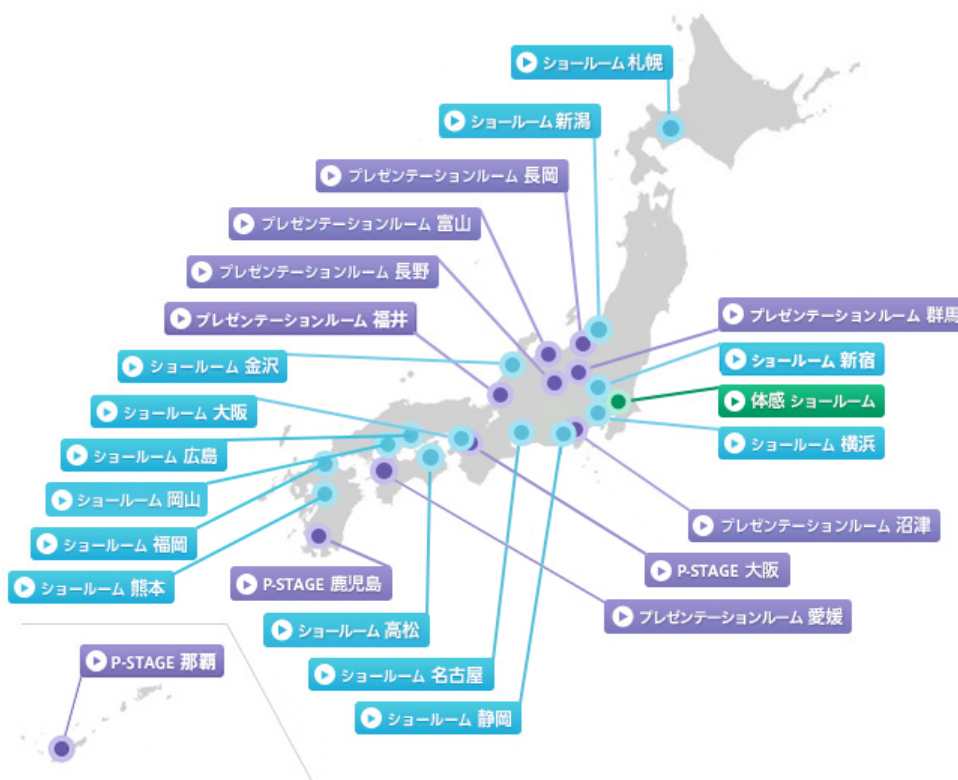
ショールーム 札幌

ショールーム 新潟

プレゼンテーションルーム 長岡

プレゼンテーションルーム 富山

プレゼンテーションルーム 長野

プレゼンテーションルーム 福井

ショールーム 金沢

ショールーム 大阪

ショールーム 広島

ショールーム 岡山

ショールーム 福岡

ショールーム 熊本

P-STAGE 鹿児島

ショールーム 高松

ショールーム 名古屋

ショールーム 静岡

P-STAGE 那覇

プレゼンテーションルーム 群馬

ショールーム 新宿

体感 ショールーム

ショールーム 横浜

プレゼンテーションルーム 沼津

P-STAGE 大阪

プレゼンテーションルーム 愛媛